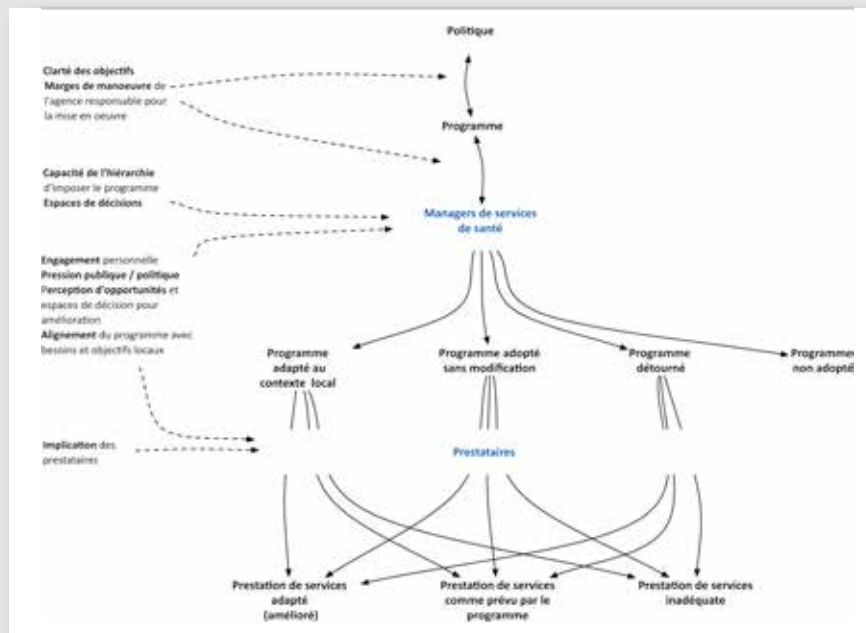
Politique

Clarté des objectifs
Marges de manoeuvre de l'agence responsable pour la mise en oeuvre

Programme

Capacité de l'hiérarchie d'imposer le programme
Espaces de décisions

Managers de services de santé

Engagement personnelle
Pression publique / politique
Perception d'opportunités et espaces de décision pour amélioration
Alignement du programme avec besoins et objectifs locaux

Programme adapté au contexte local

Programme adopté sans modification

Programme détourné

Programme non adopté

Implication des prestataires

Prestataires

Prestation de services adapté (amélioré)

Prestation de services comme prévu par le programme

Prestation de services inadéquate